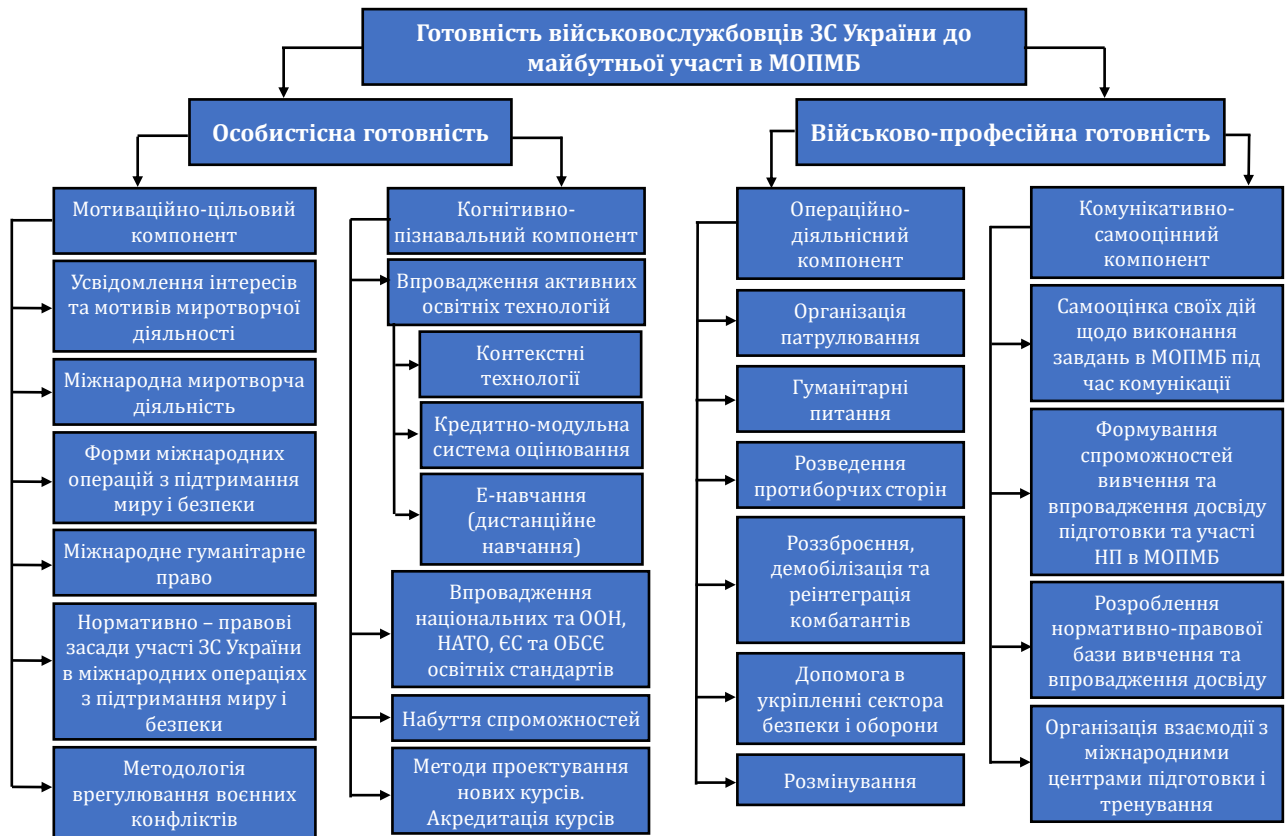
Готовність військовослужбовців ЗС України до майбутньої участі в МОПМБ

Особистісна готовність

Військово-професійна готовність

Мотиваційно-цільовий компонент

Усвідомлення інтересів та мотивів миротворчої діяльності

Міжнародна миротворча діяльність

Форми міжнародних операцій з підтримання миру і безпеки

Міжнародне гуманітарне право

Нормативно – правові засади участі ЗС України в міжнародних операціях з підтримання миру і безпеки

Методологія врегулювання воєнних конфліктів

Когнітивно-пізнавальний компонент

Впровадження активних освітніх технологій

Контекстні технології

Кредитно-модульна система оцінювання

Е-навчання (дистанційне навчання)

Впровадження національних та ООН, НАТО, ЄС та ОБСЄ освітніх стандартів

Набуття спроможностей

Методи проектування нових курсів. Акредитація курсів

Операційно-діяльнісний компонент

Організація патрулювання

Гуманітарні питання

Розведення протиборчих сторін

Роззброєння, демобілізація та реінтеграція комбатантів

Допомога в укріпленні сектора безпеки і оборони

Розмінування

Комунікативно-самооцінний компонент

Самооцінка своїх дій щодо виконання завдань в МОПМБ під час комунікації

Формування спроможностей вивчення та впровадження досвіду підготовки та участі НП в МОПМБ

Розроблення нормативно-правової бази вивчення та впровадження досвіду

Організація взаємодії з міжнародними центрами підготовки і тренування